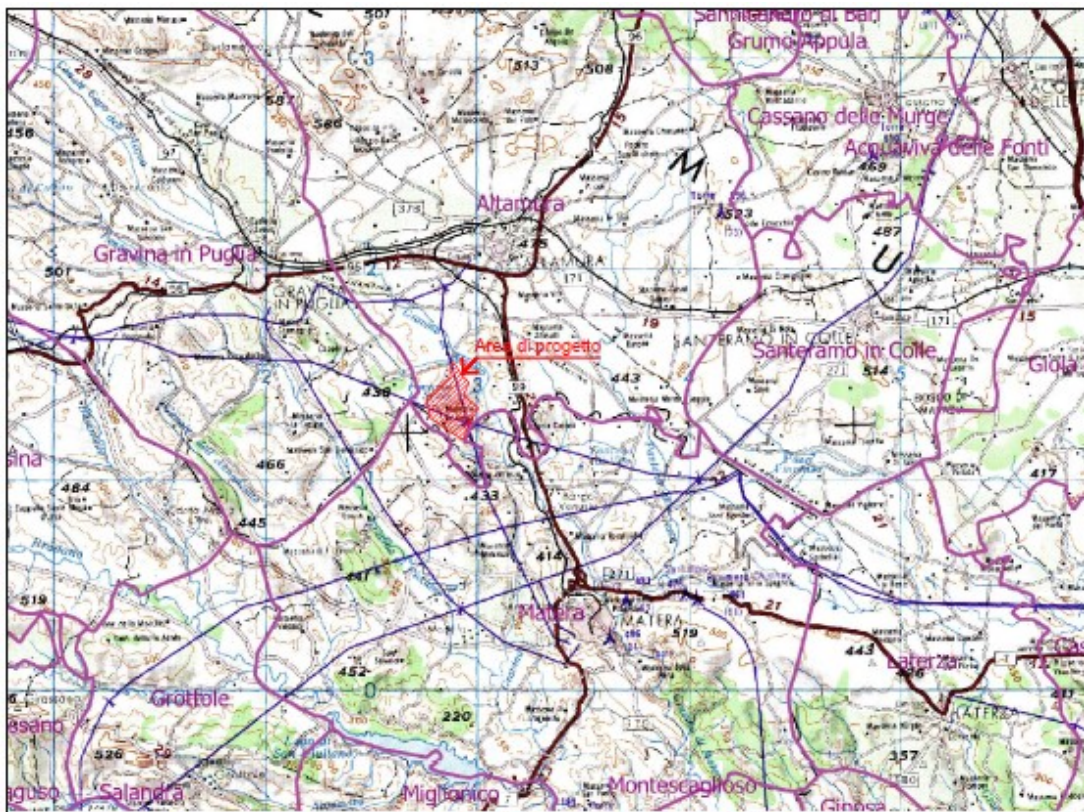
Sannicandro di Bari
Grumo Appula
Cassano delle Murge
Acquaviva delle Fonti
M
U
Altamura
ALTAMURA
Gravina in Puglia
GRAVINA IN PUGLIA
Area di progetto
SANTERAMO IN COLLE
Santeramo in Colle
Gioia
Matera
MATERA
Laterza
LATERZA
Grottole
Salandra
Miglionico
Montescaglioso
Ginosa
507
513
508
587
560
456
469
487
523
475
501
438
443
514
466
484
433
445
414
417
519
519
452
220
526
443
357
171
171
271
378
96
7
14
12
19
15
21
56
3
5